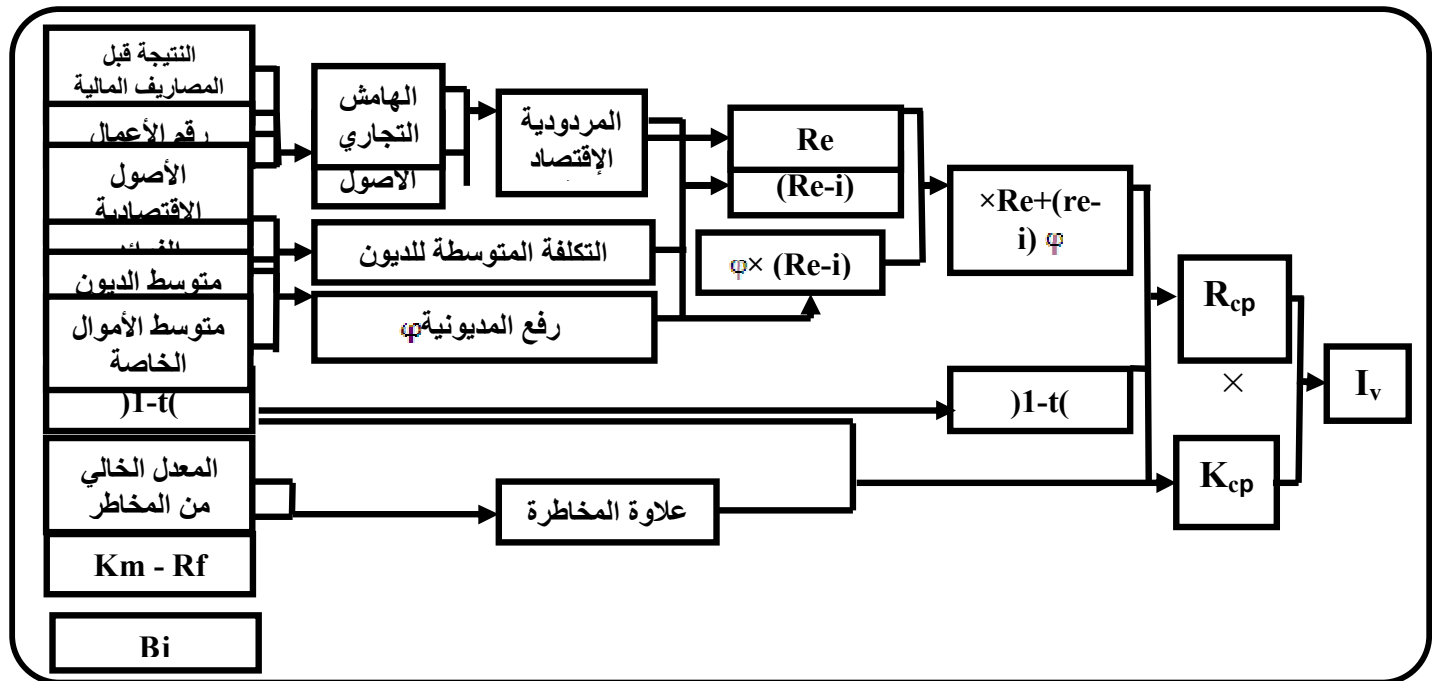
النتيجة قبل المصاريف المالية

رقم الأعمال

الأصول الاقتصادية

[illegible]

متوسط الديون

متوسط الأموال الخاصة

)1-t(

المعدل الخالي من المخاطر

Km - Rf

Bi

الهامش التجاري

الأصول

المردودية الإقتصاد

التكلفة المتوسطة للديون

رفع المديونيةφ

Re

(Re-i)

φ× (Re-i)

×Re+(re-i) φ

)1-t(

علاوة المخاطرة

$R_{cp}$

×

$K_{cp}$

$I_v$